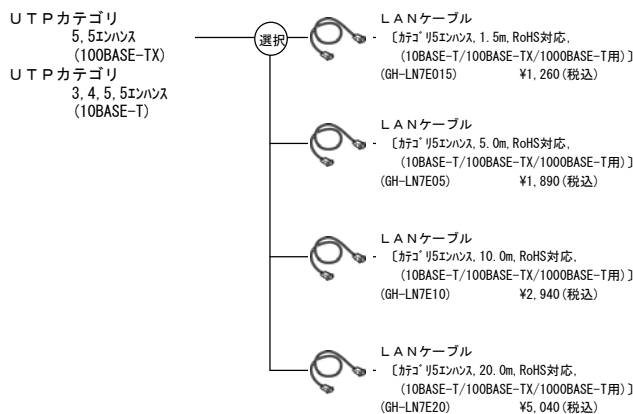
ＵＴＰカテゴリ
5,5ｴﾝﾊﾝｽ
(100BASE-TX)
ＵＴＰカテゴリ
3,4,5,5ｴﾝﾊﾝｽ
(10BASE-T)

選択

ＬＡＮケーブル
〔ｶﾃｺﾞﾘ5ｴﾝﾊﾝｽ,1.5m,RoHS対応,
(10BASE-T/100BASE-TX/1000BASE-T用)〕
(GH-LN7E015)　¥1,260(税込)

ＬＡＮケーブル
〔ｶﾃｺﾞﾘ5ｴﾝﾊﾝｽ,5.0m,RoHS対応,
(10BASE-T/100BASE-TX/1000BASE-T用)〕
(GH-LN7E05)　¥1,890(税込)

ＬＡＮケーブル
〔ｶﾃｺﾞﾘ5ｴﾝﾊﾝｽ,10.0m,RoHS対応,
(10BASE-T/100BASE-TX/1000BASE-T用)〕
(GH-LN7E10)　¥2,940(税込)

ＬＡＮケーブル
〔ｶﾃｺﾞﾘ5ｴﾝﾊﾝｽ,20.0m,RoHS対応,
(10BASE-T/100BASE-TX/1000BASE-T用)〕
(GH-LN7E20)　¥5,040(税込)